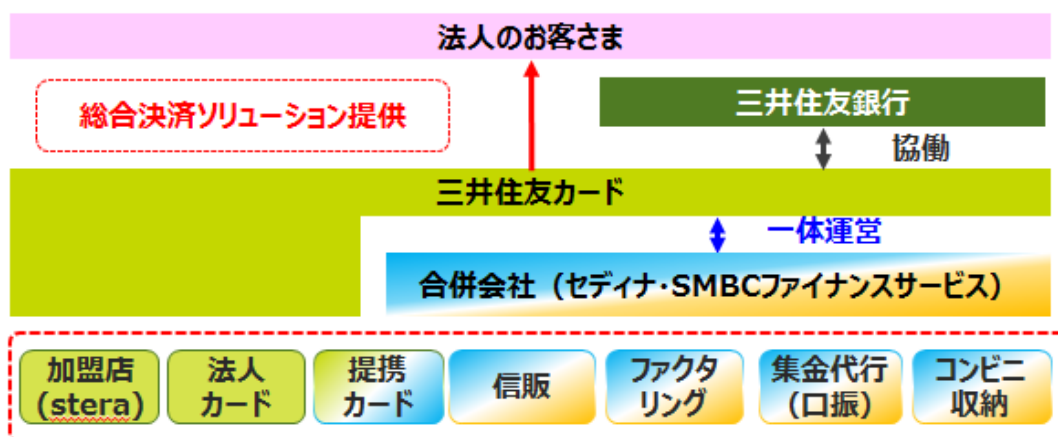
法人のお客さま

総合決済ソリューション提供

三井住友銀行

協働

三井住友カード

一体運営

合併会社（セディナ・SMBCファイナンスサービス）

| 加盟店（stera） | 法人カード | 提携カード | 信販 | ファクタリング | 集金代行（口振） | コンビニ収納 |